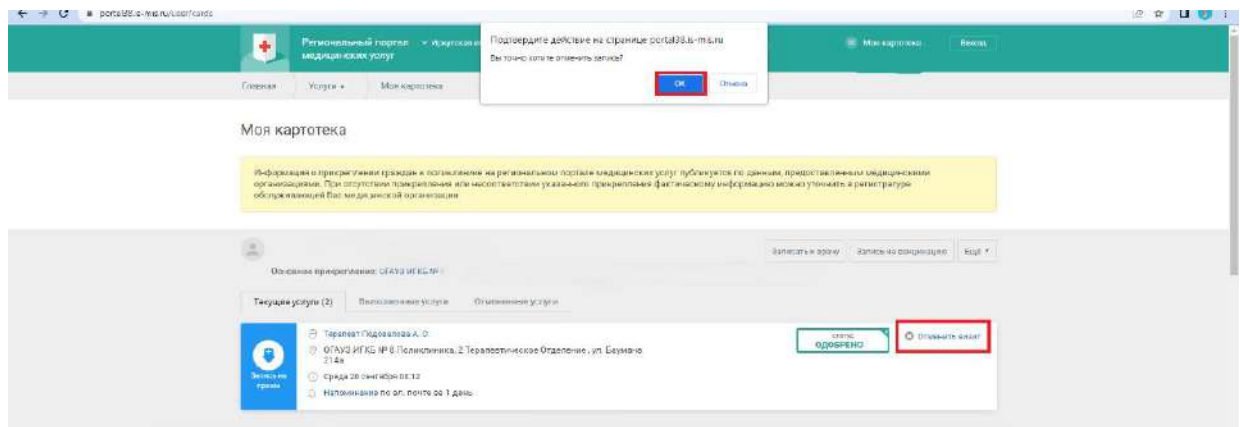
portal38.is-mis.ru/user/cards

Региональный портал медицинских услуг

Иркутская

Подтвердите действие на странице portal38.is-mis.ru

Вы точно хотите отменить запись?

ОК

Отмена

Моя картотека

Выход

Главная

Услуги

Моя картотека

Моя картотека

Информация о прикреплении граждан к поликлинике на региональном портале медицинских услуг публикуется по данным, предоставленным медицинскими организациями. При отсутствии прикрепления или несоответствии указанного прикрепления фактическому информацию можно уточнить в регистратуре обслуживающей Вас медицинской организации

Записаться к врачу

Запись на вакцинацию

Ещё

Основное прикрепление: ОГАУЗ ИГКБ № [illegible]

Текущие услуги (2)

Выполненные услуги

Отмененные услуги

Терапевт Подоваловa А. О.

ОГАУЗ ИГКБ № 8 Поликлиника, 2 Терапевтическое Отделение, ул. Баумана 214а

Среда 28 сентября 08:12

Напоминание по эл. почте за 1 день

Запись на прием

статус
ОДОБРЕНО

Отменить визит